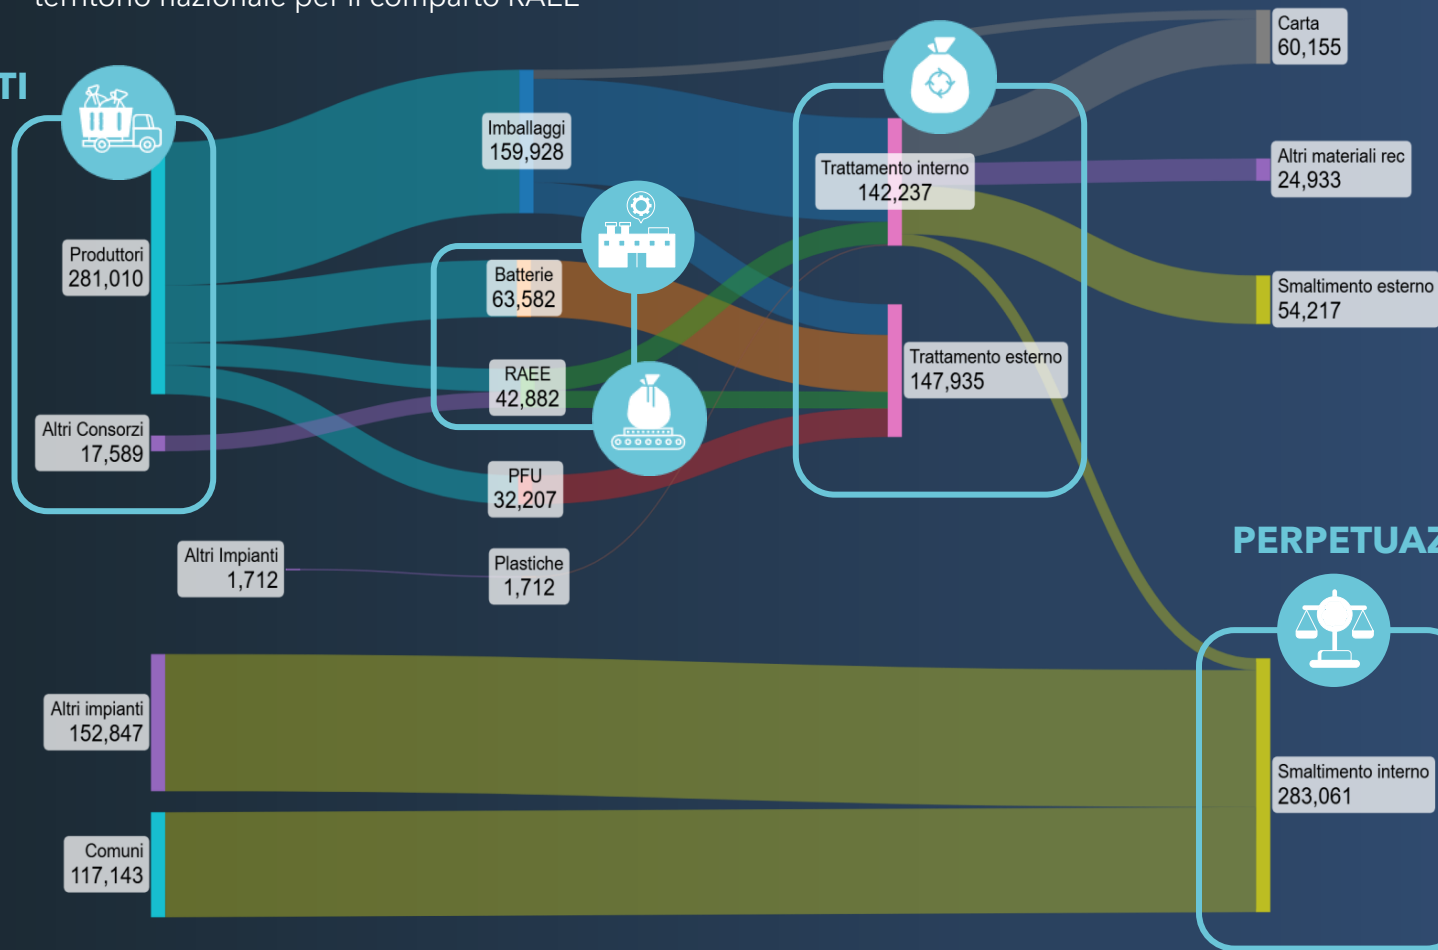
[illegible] nazionale per il comparto RAEE

TI

Produttori
281,010

Altri Consorzi
17,589

Imballaggi
159,928

Batterie
63,582

RAEE
42,882

PFU
32,207

Altri Impianti
1,712

Plastiche
1,712

Trattamento interno
142,237

Trattamento esterno
147,935

Carta
60,155

Altri materiali rec
24,933

Smaltimento esterno
54,217

PERPETUAZ

Altri impianti
152,847

Comuni
117,143

Smaltimento interno
283,061